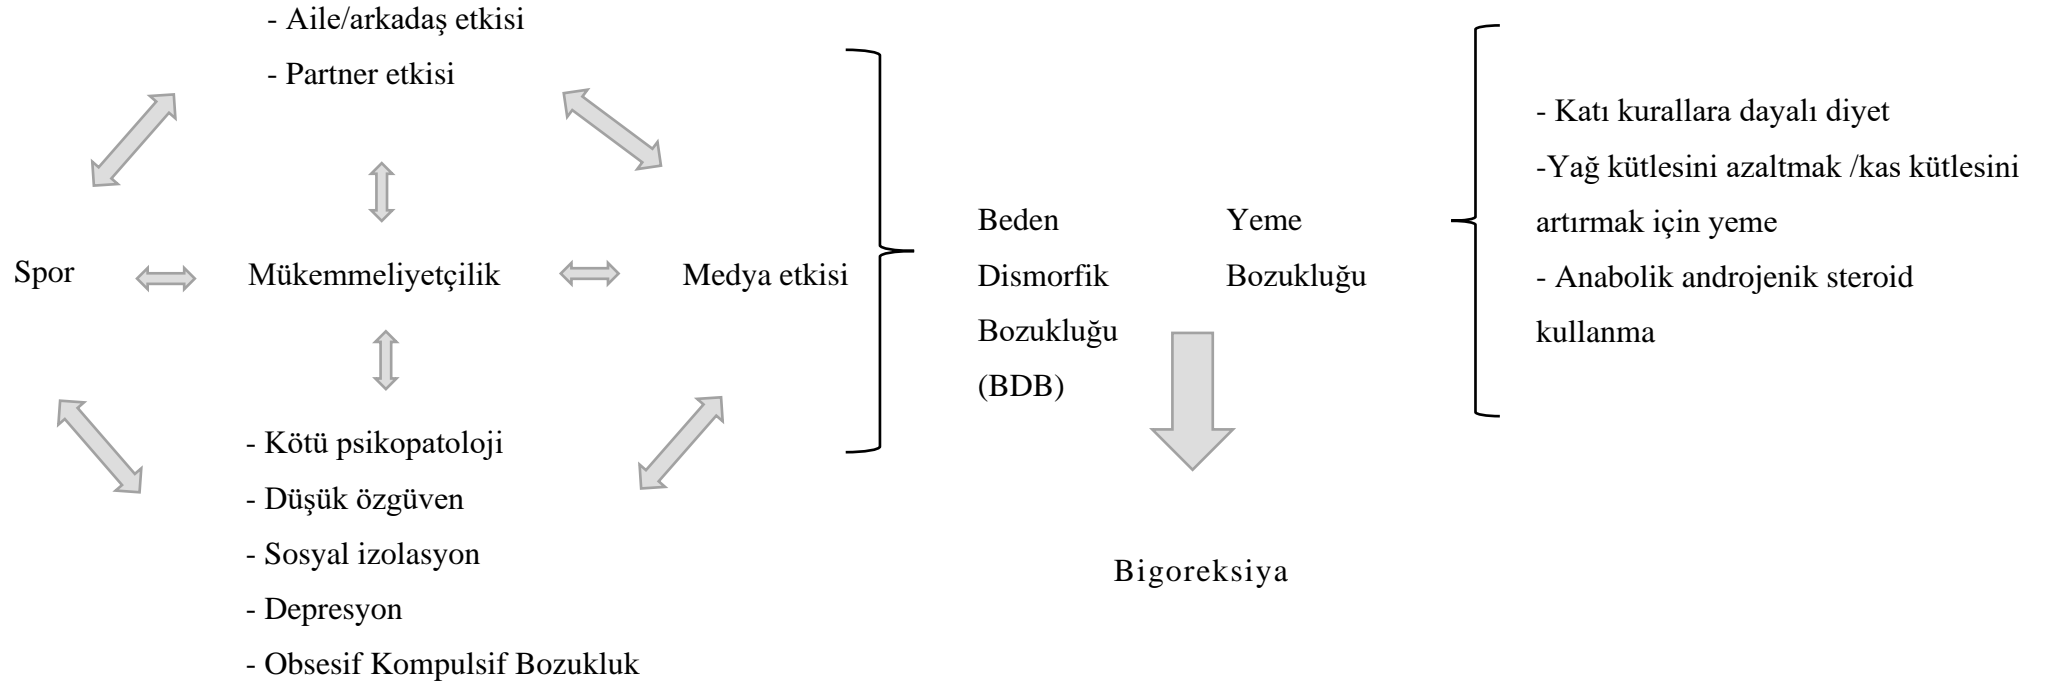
- Aile/arkadaş etkisi

- Partner etkisi

Spor

Mükemmeliyetçilik

Medya etkisi

- Kötü psikopatoloji

- Düşük özgüven

- Sosyal izolasyon

- Depresyon

- Obsesif Kompulsif Bozukluk

Beden Dismorfik Bozukluğu (BDB)

Yeme Bozukluğu

Bigoreksiya

- Katı kurallara dayalı diyet

-Yağ kütlesini azaltmak /kas kütlesini artırmak için yeme

- Anabolik androjenik steroid kullanma